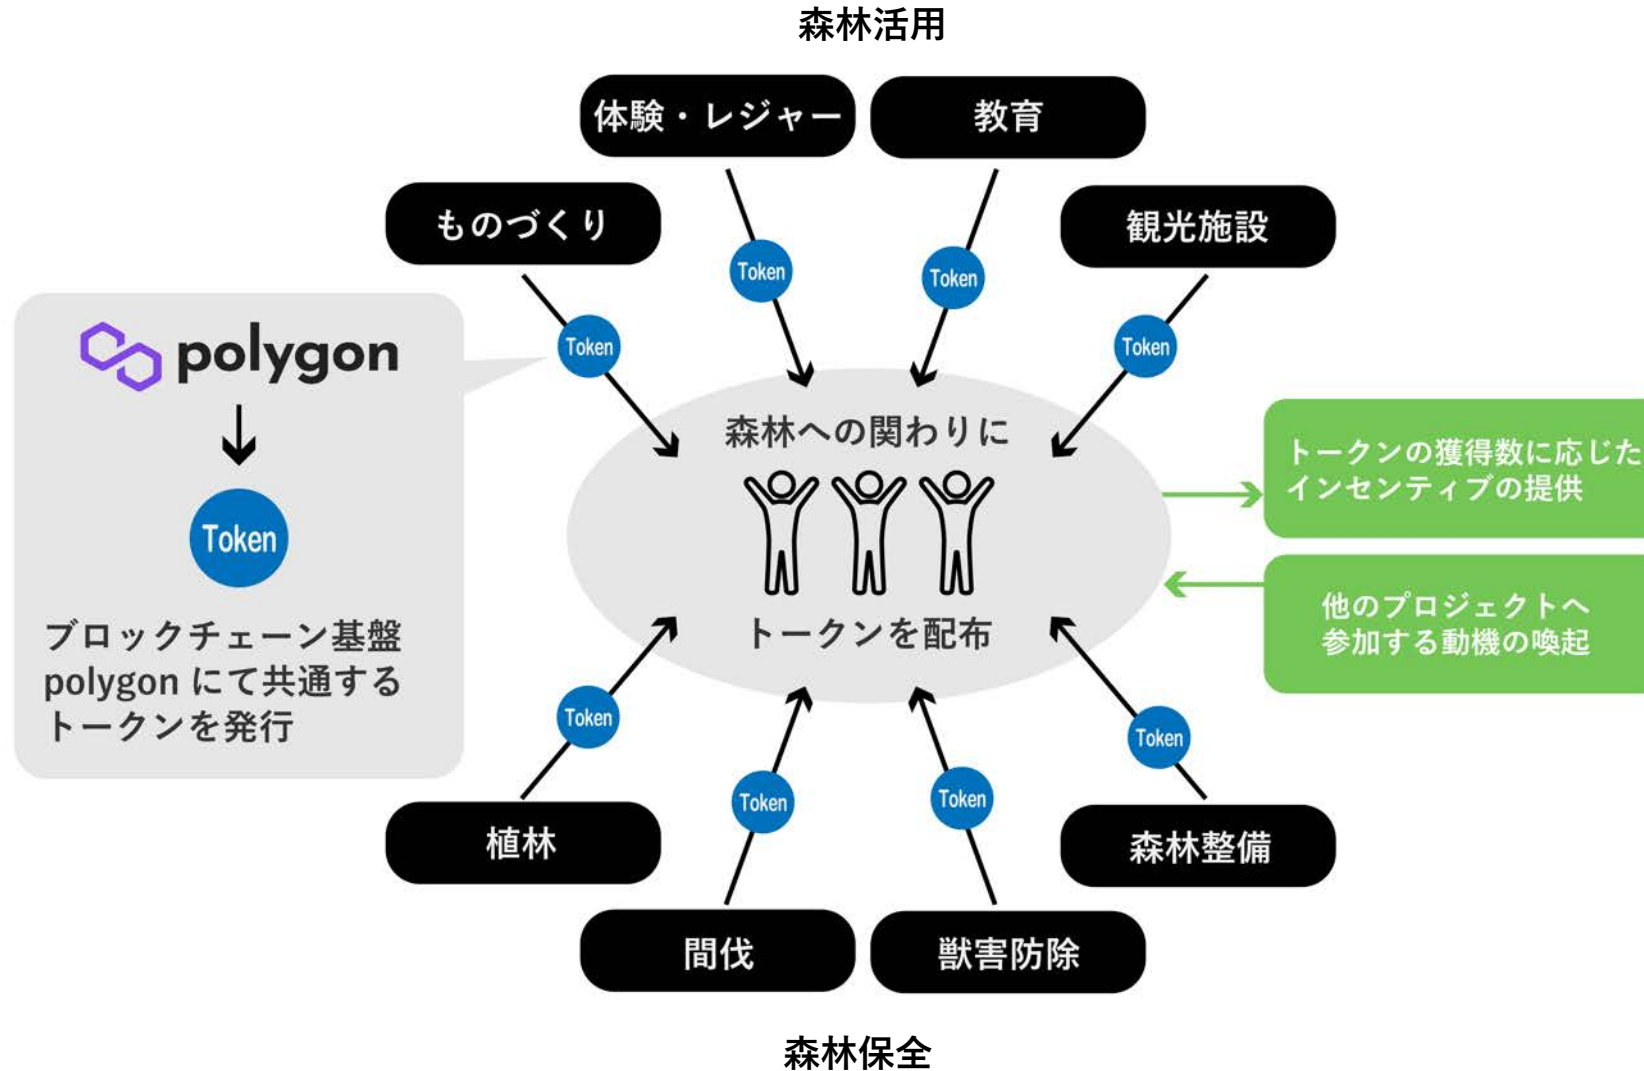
森林活用

体験・レジャー

教育

ものづくり

観光施設

Token

Token

Token

Token

polygon

Token

ブロックチェーン基盤 polygon にて共通するトークンを発行

森林への関わりに

トークンを配布

トークンの獲得数に応じた インセンティブの提供

他のプロジェクトへ 参加する動機の喚起

Token

Token

Token

Token

植林

森林整備

間伐

獣害防除

森林保全